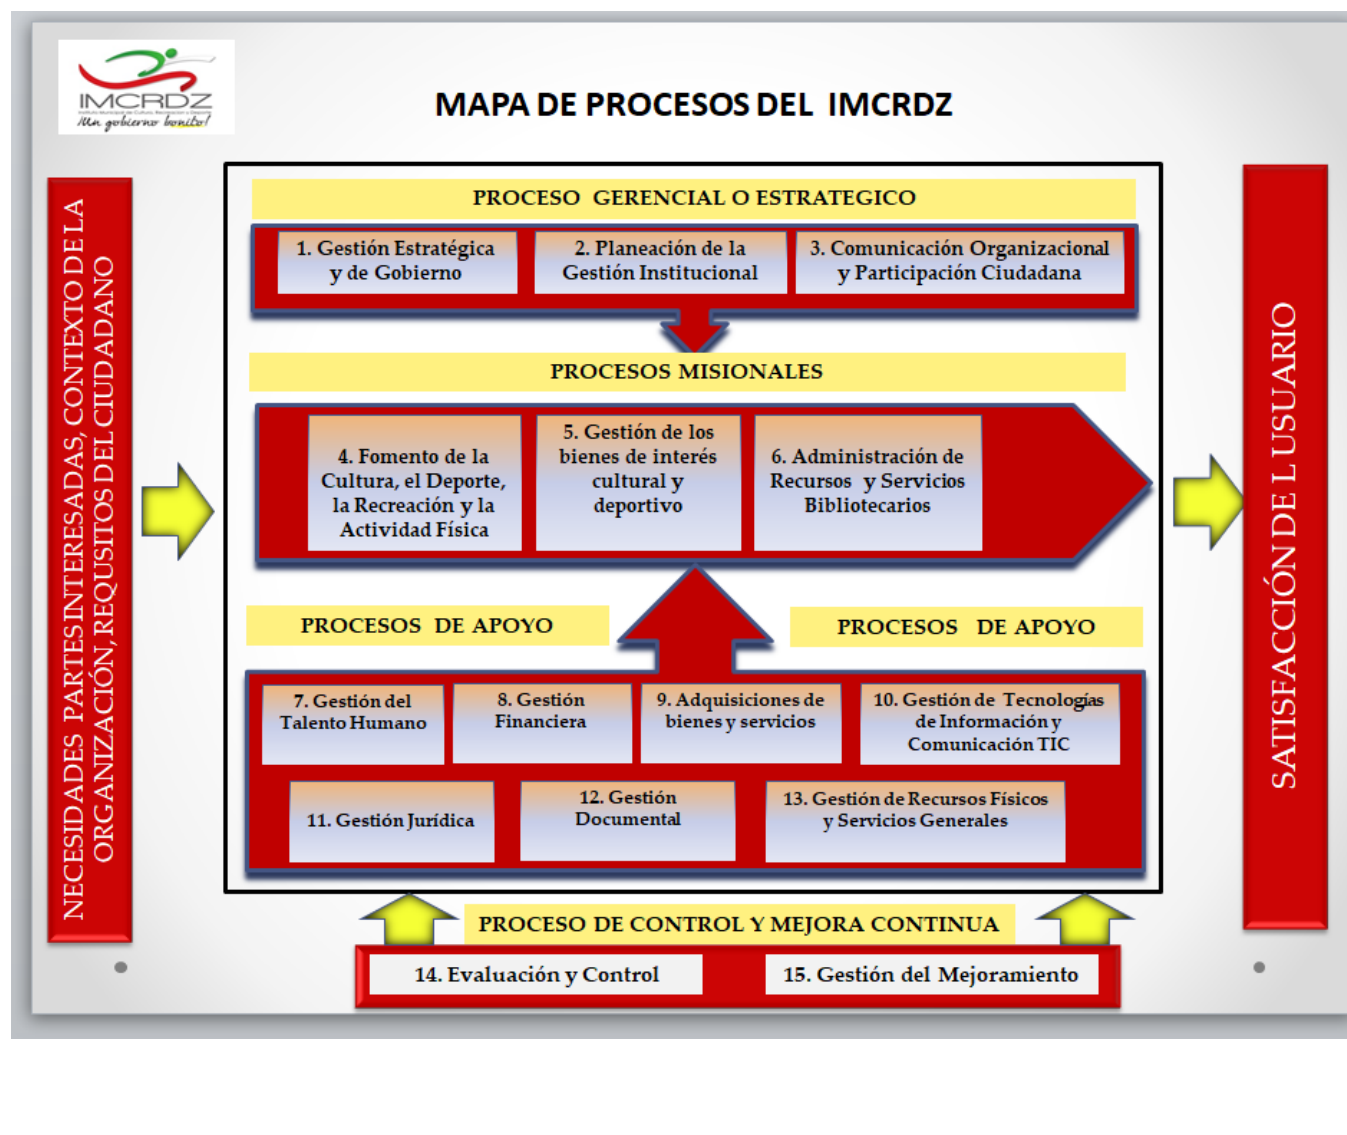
IMCRDZ
Un gobierno bonito!

MAPA DE PROCESOS DEL IMCRDZ

NECESIDADES PARTES INTERESADAS, CONTEXTO DE LA ORGANIZACIÓN, REQUISITOS DEL CIUDADANO

PROCESO GERENCIAL O ESTRATEGICO

1. Gestión Estratégica y de Gobierno

2. Planeación de la Gestión Institucional

3. Comunicación Organizacional y Participación Ciudadana

PROCESOS MISIONALES

4. Fomento de la Cultura, el Deporte, la Recreación y la Actividad Física

5. Gestión de los bienes de interés cultural y deportivo

6. Administración de Recursos y Servicios Bibliotecarios

PROCESOS DE APOYO

PROCESOS DE APOYO

7. Gestión del Talento Humano

8. Gestión Financiera

9. Adquisiciones de bienes y servicios

10. Gestión de Tecnologías de Información y Comunicación TIC

11. Gestión Jurídica

12. Gestión Documental

13. Gestión de Recursos Físicos y Servicios Generales

PROCESO DE CONTROL Y MEJORA CONTINUA

14. Evaluación y Control

15. Gestión del Mejoramiento

SATISFACCIÓN DE L USUARIO